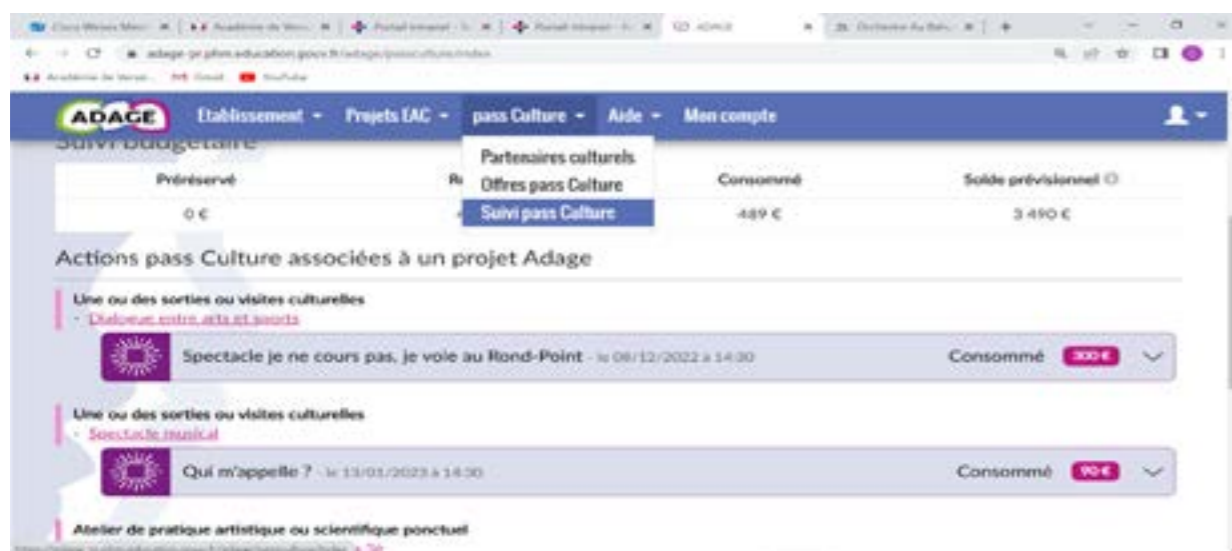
ADAGE Etablissement ▾ Projets EAC ▾ pass Culture ▾ Aide ▾ Mon compte

Suivi budgétaire

Partenaires culturels
Offres pass Culture
Suivi pass Culture

| Préréservé | R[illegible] | Consommé | Solde prévisionnel |
|---|---|---|---|
| 0 € | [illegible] | 489 € | 3 490 € |

Actions pass Culture associées à un projet Adage

Une ou des sorties ou visites culturelles
- Dialogue entre arts et sports

Spectacle je ne cours pas, je voie au Rond-Point - le 08/12/2022 à 14:30 Consommé 300 €

Une ou des sorties ou visites culturelles
- Spectacle musical

Qui m'appelle ? - le 13/01/2023 à 14:30 Consommé 90 €

Atelier de pratique artistique ou scientifique ponctuel